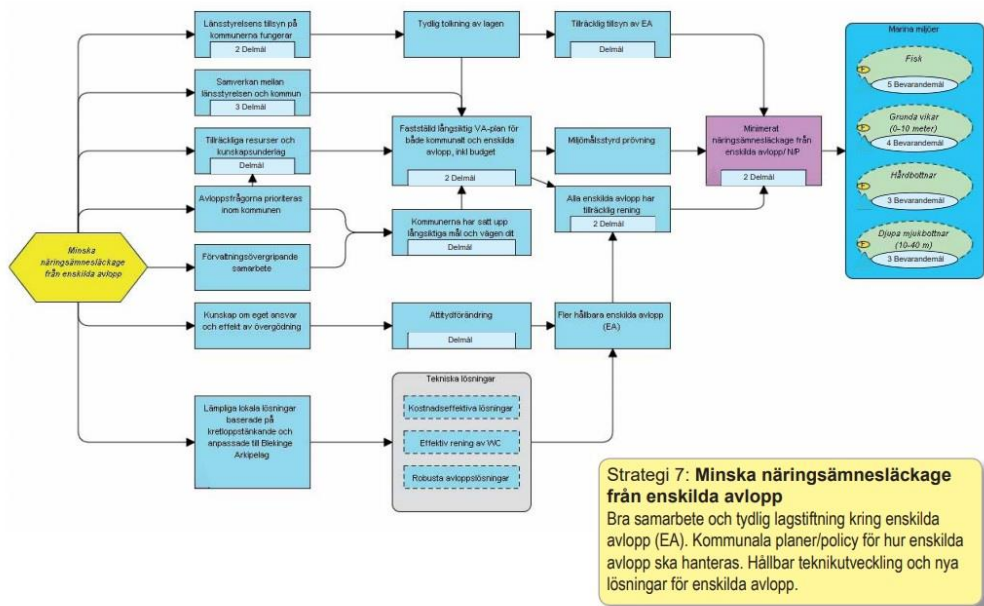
Minska näringsämnesläckage från enskilda avlopp

Länsstyrelsens tillsyn på kommunerna fungerar
2 Delmål

Samverkan mellan länsstyrelsen och kommun
3 Delmål

Tillräckliga resurser och kunskapsunderlag
Delmål

Avloppsfrågorna prioriteras inom kommunen

Förvaltningsövergripande samarbete

Kunskap om eget ansvar och effekt av övergödning

Lämpliga lokala lösningar baserade på kretsloppstänkande och anpassade till Blekinge Arkipelag

Tydlig tolkning av lagen

Fastställd långsiktig VA-plan för både kommunalt och enskilda avlopp, inkl budget
2 Delmål

Kommunerna har satt upp långsiktiga mål och vägen dit
Delmål

Attitydförändring
Delmål

Tekniska lösningar
Kostnadseffektiva lösningar
Effektiv rening av WC
Robusta avloppslösningar

Tillräcklig tillsyn av EA
Delmål

Miljömålsstyrd prövning

Alla enskilda avlopp har tillräcklig rening
2 Delmål

Fler hållbara enskilda avlopp (EA)

Minimerat näringsämnesläckage från enskilda avlopp/ N/P
2 Delmål

Marina miljöer
Fisk
5 Bevarandemål
Grunda vikar (0–10 meter)
4 Bevarandemål
Hårdbottnar
3 Bevarandemål
Djupa mjukbottnar (10–40 m)
3 Bevarandemål

Strategi 7: **Minska näringsämnesläckage från enskilda avlopp**
Bra samarbete och tydlig lagstiftning kring enskilda avlopp (EA). Kommunala planer/policy för hur enskilda avlopp ska hanteras. Hållbar teknikutveckling och nya lösningar för enskilda avlopp.